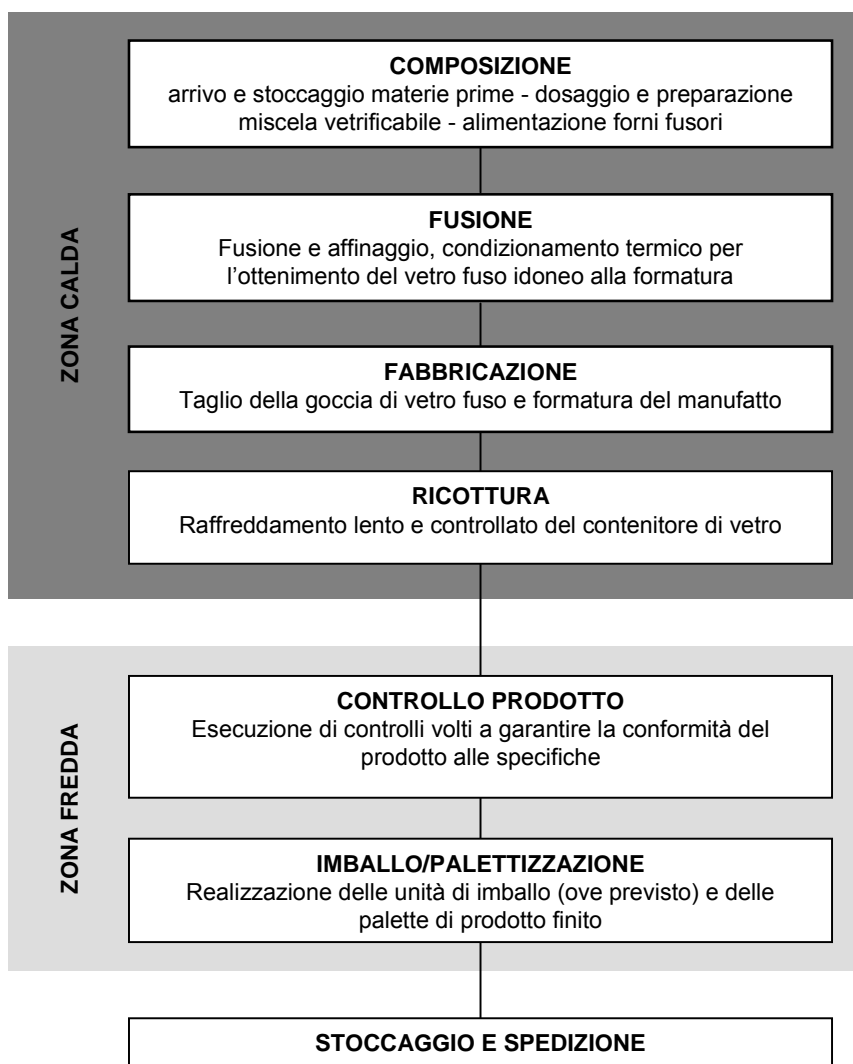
ZONA CALDA

COMPOSIZIONE
arrivo e stoccaggio materie prime - dosaggio e preparazione miscela vetrificabile - alimentazione forni fusori

FUSIONE
Fusione e affinaggio, condizionamento termico per l'ottenimento del vetro fuso idoneo alla formatura

FABBRICAZIONE
Taglio della goccia di vetro fuso e formatura del manufatto

RICOTTURA
Raffreddamento lento e controllato del contenitore di vetro

ZONA FREDDA

CONTROLLO PRODOTTO
Esecuzione di controlli volti a garantire la conformità del prodotto alle specifiche

IMBALLO/PALETTIZZAZIONE
Realizzazione delle unità di imballo (ove previsto) e delle palette di prodotto finito

STOCCAGGIO E SPEDIZIONE